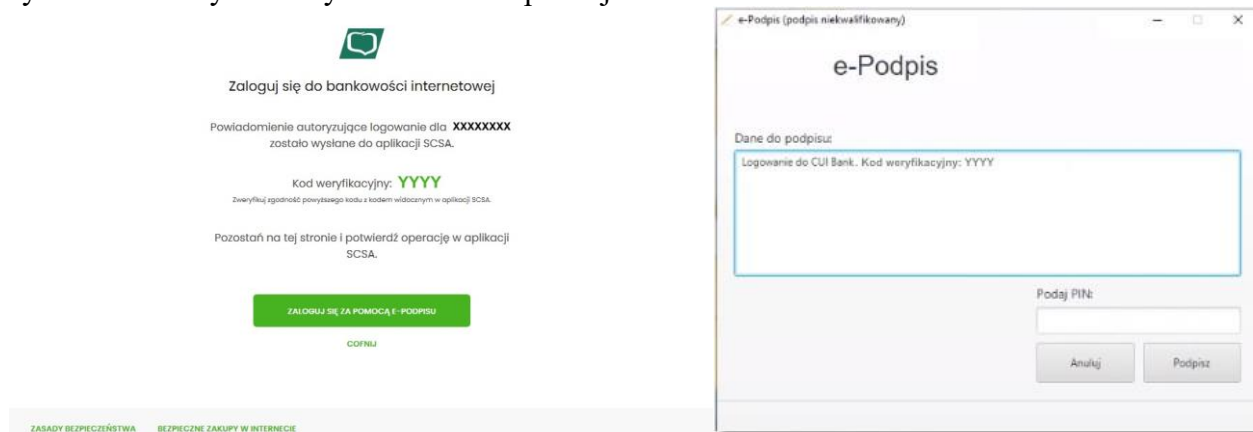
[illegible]

Zaloguj się do bankowości internetowej

Powiadomienie autoryzujące logowanie dla XXXXXXXX zostało wysłane do aplikacji SCSA.

Kod weryfikacyjny: YYYY

Zweryfikuj zgodność powyższego kodu z kodem widocznym w aplikacji SCSA.

Pozostań na tej stronie i potwierdź operację w aplikacji SCSA.

ZALOGUJ SIĘ ZA POMOCĄ E-PODPISU

COFNIJ

ZASADY BEZPIECZEŃSTWA BEZPIECZNE ZAKUPY W INTERNECIE

e-Podpis (podpis niekwalifikowany)

e-Podpis

Dane do podpisu:

Logowanie do CUI Bank. Kod weryfikacyjny: YYYY

Podaj PIN:

Anuluj

Podpisz